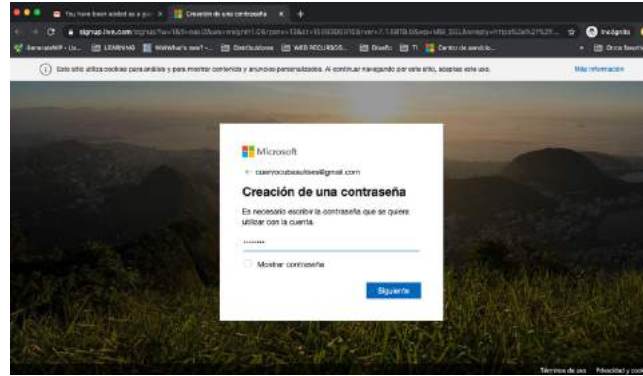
You have been added as a gu × Creación de una contraseña × +

signup.live.com/signup?lic=1&uaid=...

Incógnito

GeneratePress - Lo... LEARNING WatWhat's new? - ... Distributions WEB RECURSOS... Diseño TI Centro de servicio... Otros favoritos

Este sitio utiliza cookies para análisis y para mostrar contenido y anuncios personalizados. Al continuar navegando por este sitio, aceptas este uso. Más información

Microsoft

← cuervocubeaultsee@gmail.com

Creación de una contraseña

Es necesario escribir la contraseña que se quiere utilizar con la cuenta.

••••••••

Mostrar contraseña

Siguiente

Términos de uso Privacidad y coo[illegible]